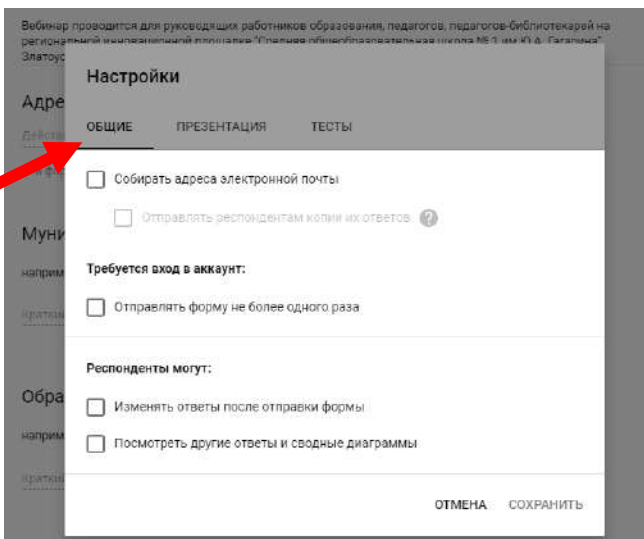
Вебинар проводится для руководящих работников образования, педагогов, педагогов-библиотекарей на региональной инновационной площадке "Средняя общеобразовательная школа №3 им Ю.А. Гагарина" Златоус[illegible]

Адре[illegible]

Дейст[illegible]

Муни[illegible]

наприм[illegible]

Кратки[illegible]

Обра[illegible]

наприм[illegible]

Кратки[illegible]

Настройки

ОБЩИЕ ПРЕЗЕНТАЦИЯ ТЕСТЫ

Собирать адреса электронной почты

Отправлять респондентам копии их ответов

Требуется вход в аккаунт:

Отправлять форму не более одного раза

Респонденты могут:

Изменять ответы после отправки формы

Посмотреть другие ответы и сводные диаграммы

ОТМЕНА СОХРАНИТЬ